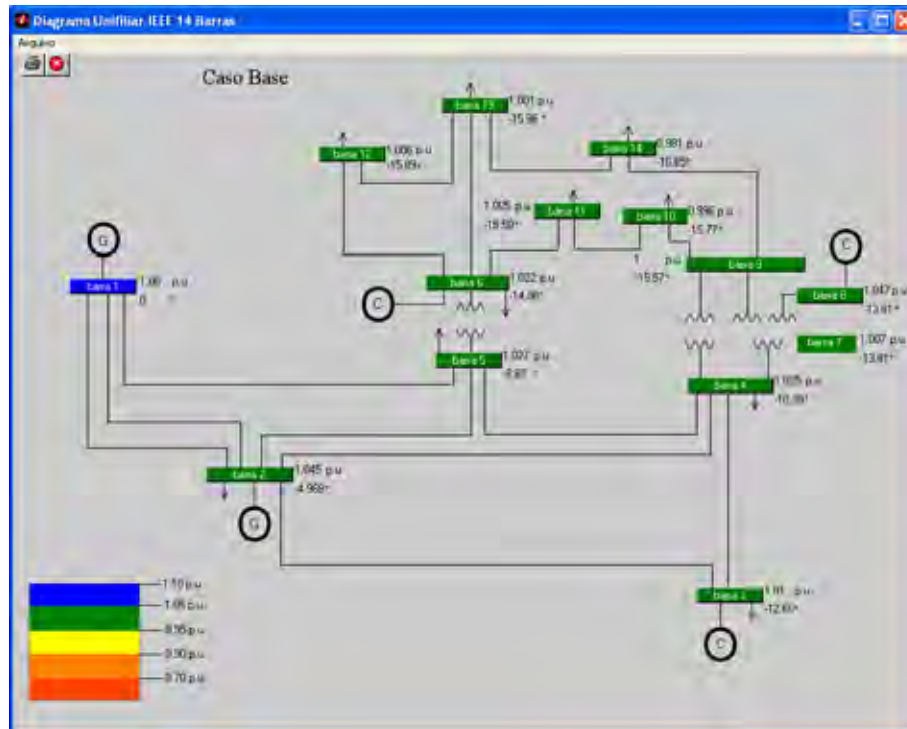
Diagrama Unifiliar IEEE 14 Barras

Arquivo

Caso Base

barra 13 1,001 p.u -15,96 °

barra 12 1,006 p.u -15,89°

barra 14 0,981 p.u -16,85°

1,005 p.u -15,59° barra 11

barra 10 0,996 p.u -15,77°

G

C

barra 1 1,06 p.u 0 °

barra 6 1,022 p.u -14,98°

1 p.u -15,57° barra 9

barra 8 1,047 p.u -13,41°

C

barra 7 1,007 p.u -13,41°

barra 5 1,007 p.u -8,87 °

barra 4 1,025 p.u -10,39°

barra 2 1,045 p.u -4,968°

G

barra 3 1,01 p.u -12,63°

C

1,10 p.u
1,05 p.u
0,95 p.u
0,90 p.u
0,70 p.u